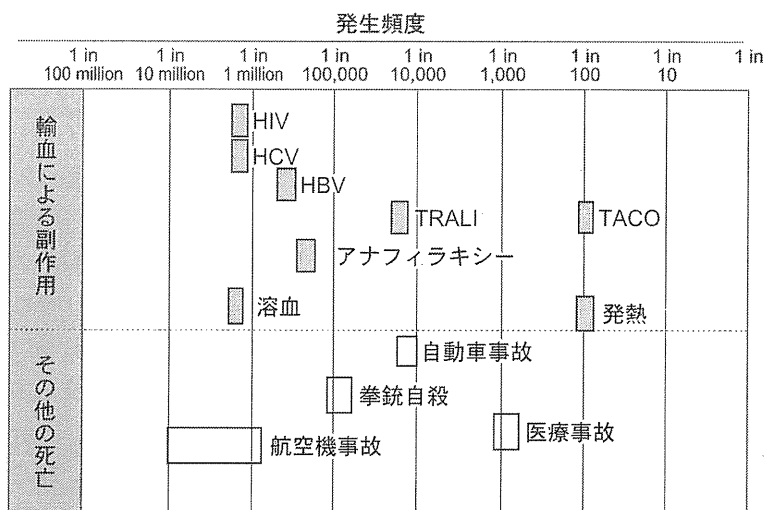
発生頻度

| | 1 in 100 million | 1 in 10 million | 1 in 1 million | 1 in 100,000 | 1 in 10,000 | 1 in 1,000 | 1 in 100 | 1 in 10 | 1 in |
|---|---|---|---|---|---|---|---|---|---|

輸血による副作用

HIV
HCV
HBV
TRALI
TACO
アナフィラキシー
溶血
発熱

その他の死亡

自動車事故
拳銃自殺
医療事故
航空機事故